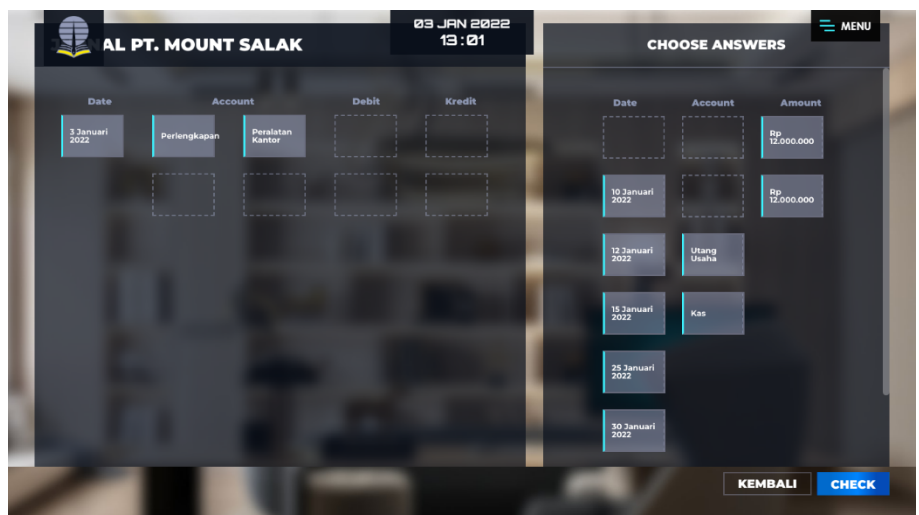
AL PT. MOUNT SALAK

03 JAN 2022
13 : 01

MENU

CHOOSE ANSWERS

| Date | Account | | Debit | Kredit |
|---|---|---|---|---|
| 3 Januari 2022 | Perlengkapan | Peralatan Kantor | | |
| | | | | |

| Date | Account | Amount |
|---|---|---|
| | | Rp 12.000.000 |
| 10 Januari 2022 | | Rp 12.000.000 |
| 12 Januari 2022 | Utang Usaha | |
| 15 Januari 2022 | Kas | |
| 25 Januari 2022 | | |
| 30 Januari 2022 | | |

KEMBALI

CHECK